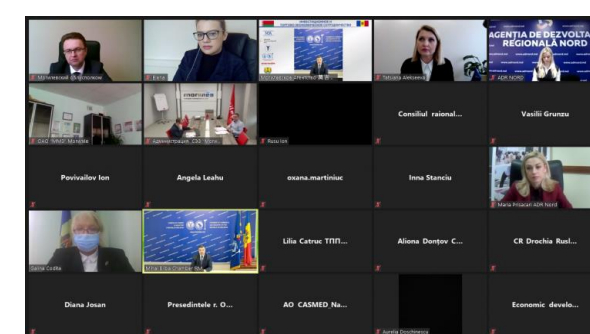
Могилевский облисполком
Elena
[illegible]
Tatiana Alexeeva
AGENȚIA DE DEZVOLTARE REGIONALĂ NORD
ADR NORD
ОАО Завод Manometr
Администрация СЭЗ Могилев
Rusu Ion
Consiliul raional...
Vasilii Grunzu
Povivailov Ion
Angela Leahu
oxana.martiniuc
Inna Stanciu
Maria Prisacari ADR Nord
Galina Codita
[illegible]
Lilia Catruc ТПП...
Aliona Donțov C...
CR Drochia Rusl...
Diana Josan
Presedintele r. O...
AO CASMED_Na...
Aurelia Doschinescu
Economic develo...